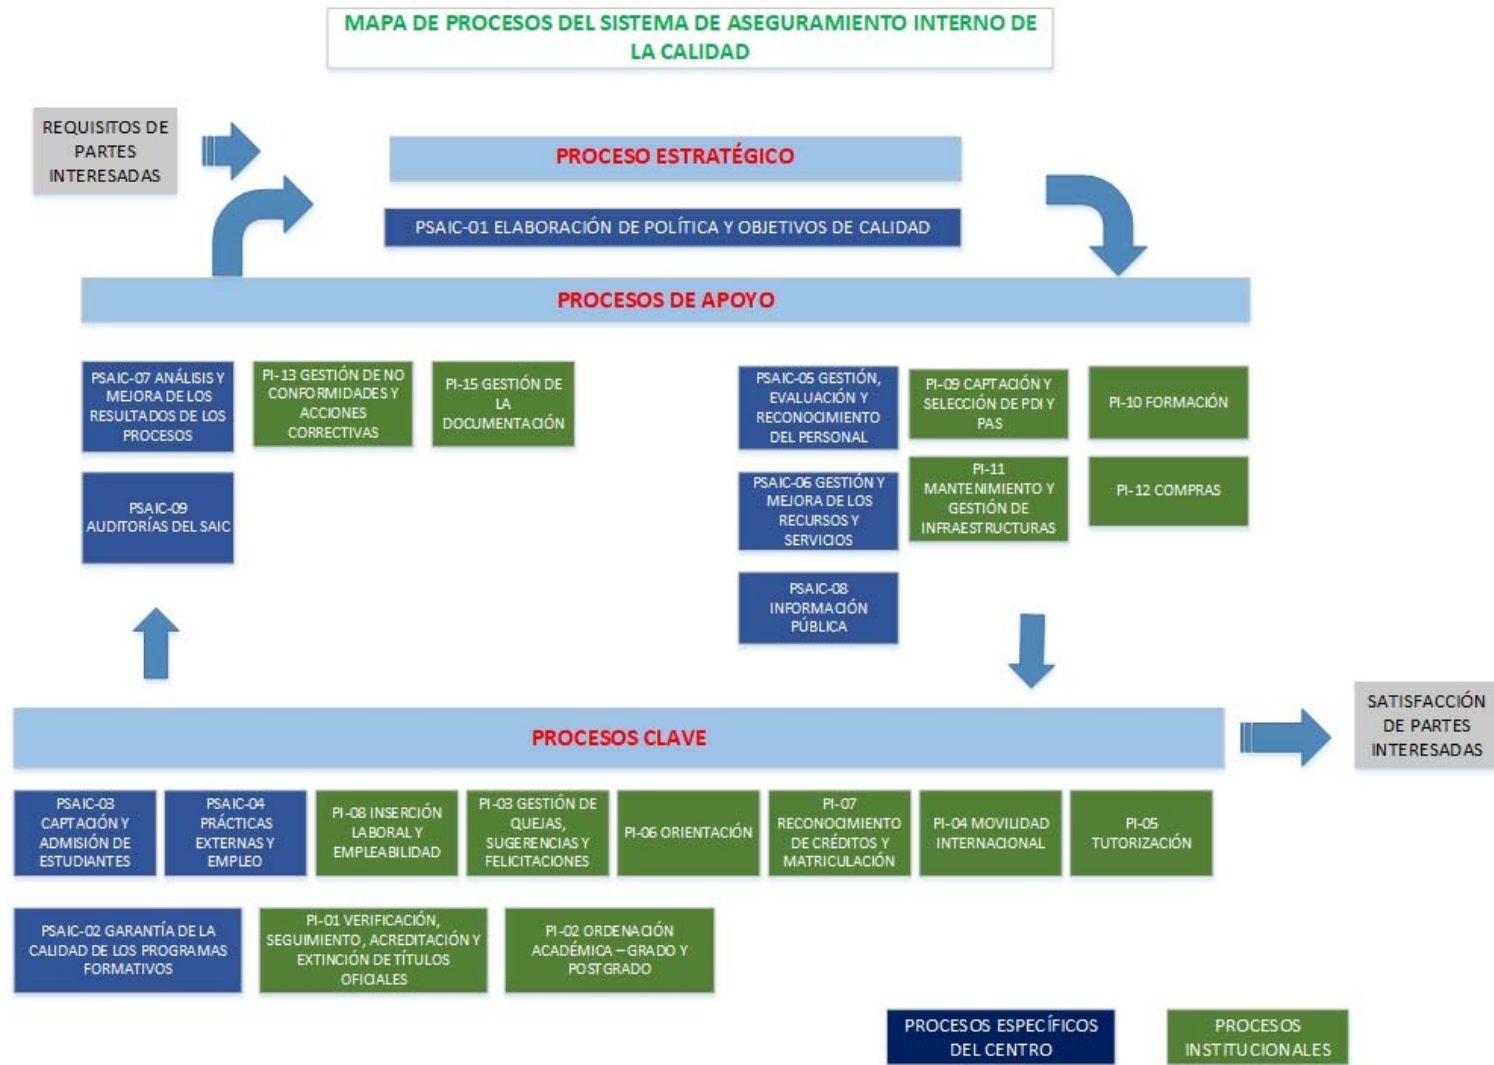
MAPA DE PROCESOS DEL SISTEMA DE ASEGURAMIENTO INTERNO DE LA CALIDAD

REQUISITOS DE PARTES INTERESADAS

PROCESO ESTRATÉGICO

PSAIC-01 ELABORACIÓN DE POLÍTICA Y OBJETIVOS DE CALIDAD

PROCESOS DE APOYO

PSAIC-07 ANÁLISIS Y MEJORA DE LOS RESULTADOS DE LOS PROCESOS

PI-13 GESTIÓN DE NO CONFORMIDADES Y ACCIONES CORRECTIVAS

PI-15 GESTIÓN DE LA DOCUMENTACIÓN

PSAIC-09 AUDITORÍAS DEL SAIC

PSAIC-05 GESTIÓN, EVALUACIÓN Y RECONOCIMIENTO DEL PERSONAL

PI-09 CAPTACIÓN Y SELECCIÓN DE PDI Y PAS

PI-10 FORMACIÓN

PSAIC-06 GESTIÓN Y MEJORA DE LOS RECURSOS Y SERVICIOS

PI-11 MANTENIMIENTO Y GESTIÓN DE INFRAESTRUCTURAS

PI-12 COMPRAS

PSAIC-08 INFORMACIÓN PÚBLICA

PROCESOS CLAVE

SATISFACCIÓN DE PARTES INTERESADAS

PSAIC-03 CAPTACIÓN Y ADMISIÓN DE ESTUDIANTES

PSAIC-04 PRÁCTICAS EXTERNAS Y EMPLEO

PI-08 INSERCIÓN LABORAL Y EMPLEABILIDAD

PI-03 GESTIÓN DE QUEJAS, SUGERENCIAS Y FELICITACIONES

PI-06 ORIENTACIÓN

PI-07 RECONOCIMIENTO DE CRÉDITOS Y MATRICULACIÓN

PI-04 MOVILIDAD INTERNACIONAL

PI-05 TUTORIZACIÓN

PSAIC-02 GARANTÍA DE LA CALIDAD DE LOS PROGRAMAS FORMATIVOS

PI-01 VERIFICACIÓN, SEGUIMIENTO, ACREDITACIÓN Y EXTINCIÓN DE TÍTULOS OFICIALES

PI-02 ORDENACIÓN ACADÉMICA – GRADO Y POSTGRADO

PROCESOS ESPECÍFICOS DEL CENTRO

PROCESOS INSTITUCIONALES